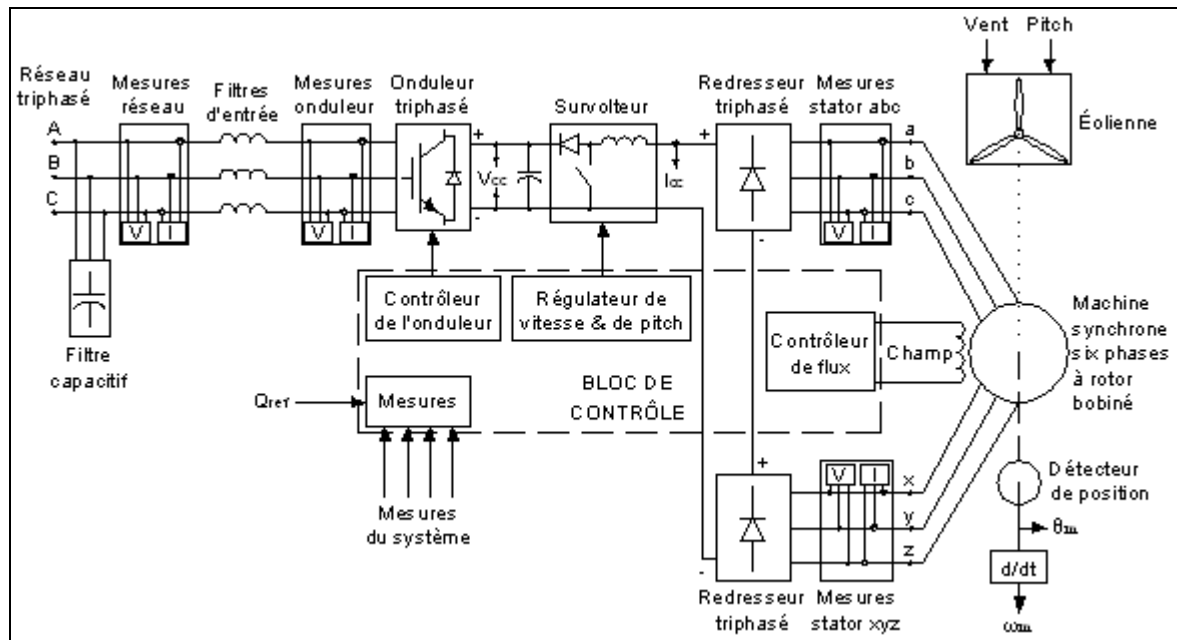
Réseau triphasé
Mesures réseau
Filtres d'entrée
Mesures onduleur
Onduleur triphasé
Survolteur
Redresseur triphasé
Mesures stator abc
Vent
Pitch
Éolienne
A
B
C
V
I
V
I
+
-
$V_{cc}$
$I_{cc}$
+
-
a
b
c
V
I
Filtre capacitif
Contrôleur de l'onduleur
Régulateur de vitesse & de pitch
Contrôleur de flux
Champ
Machine synchrone six phases à rotor bobiné
$Q_{ref}$
Mesures
BLOC DE CONTRÔLE
Mesures du système
+
-
V
I
x
y
z
Détecteur de position
$\theta_m$
d/dt
$\omega_m$
Redresseur triphasé
Mesures stator xyz